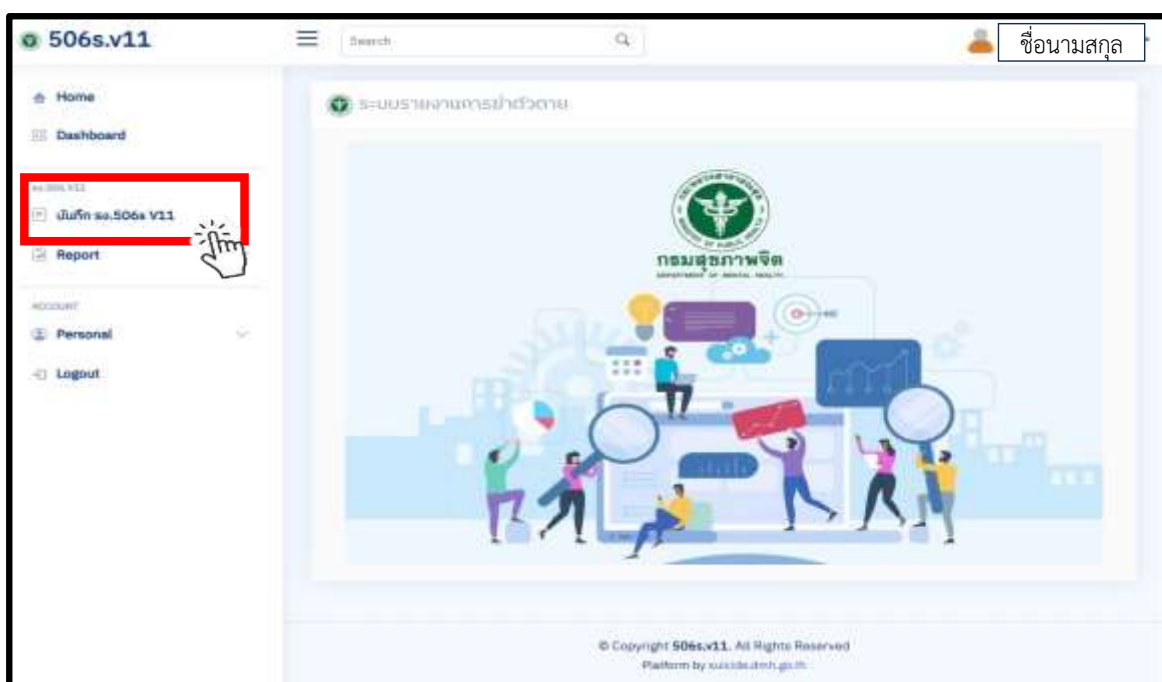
506s.v11

Search

ชื่อนามสกุล

Home

Dashboard

รง.506 V11

บันทึก รง.506s V11

Report

ACCOUNT

Personal

Logout

ระบบรายงานการฆ่าตัวตาย

กรมสุขภาพจิต

DEPARTMENT OF MENTAL HEALTH

© Copyright 506s.v11. All Rights Reserved

Platform by suicide.dmh.go.th